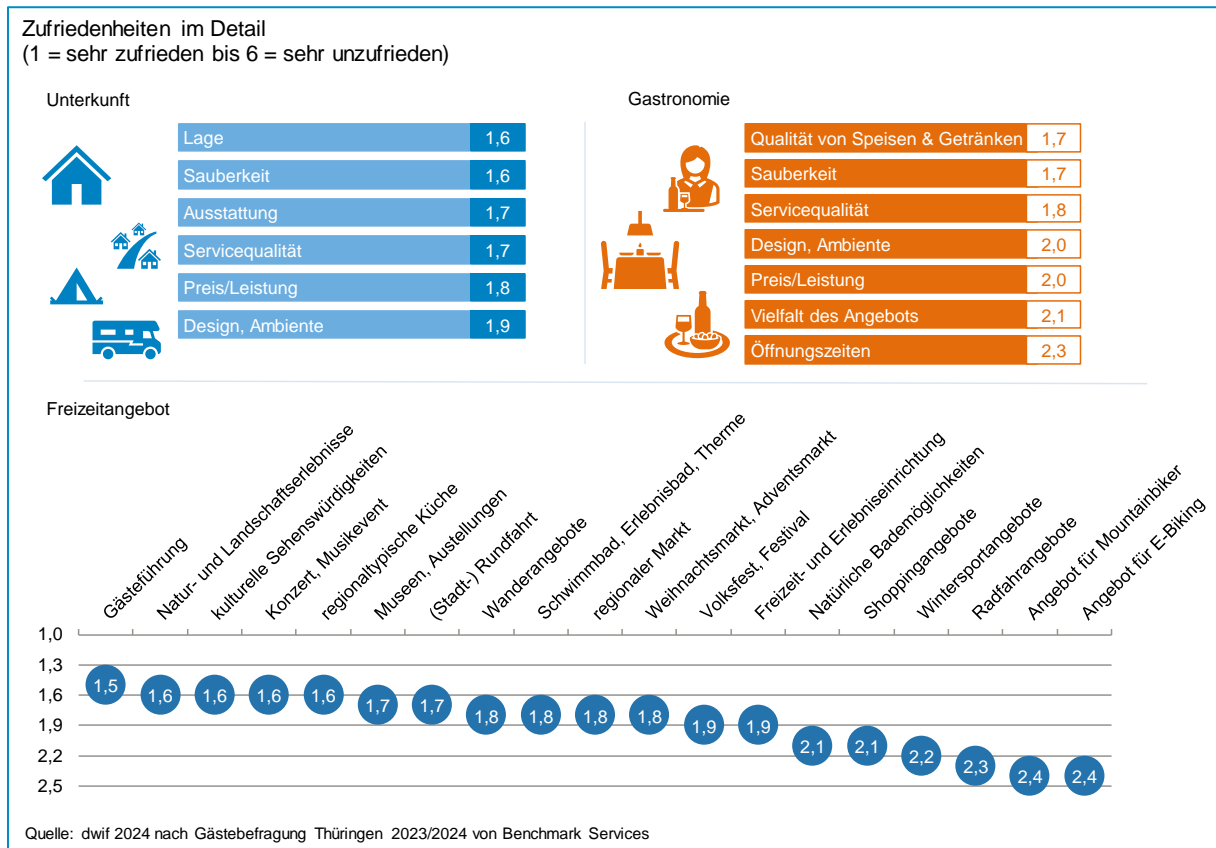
Zufriedenheiten im Detail
(1 = sehr zufrieden bis 6 = sehr unzufrieden)

Unterkunft

| | |
|---|---|
| Lage | 1,6 |
| Sauberkeit | 1,6 |
| Ausstattung | 1,7 |
| Servicequalität | 1,7 |
| Preis/Leistung | 1,8 |
| Design, Ambiente | 1,9 |

Gastronomie

| | |
|---|---|
| Qualität von Speisen & Getränken | 1,7 |
| Sauberkeit | 1,7 |
| Servicequalität | 1,8 |
| Design, Ambiente | 2,0 |
| Preis/Leistung | 2,0 |
| Vielfalt des Angebots | 2,1 |
| Öffnungszeiten | 2,3 |

Freizeitangebot

| | |
|---|---|
| Gästeführung | 1,5 |
| Natur- und Landschaftserlebnisse | 1,6 |
| kulturelle Sehenswürdigkeiten | 1,6 |
| Konzert, Musikevent | 1,6 |
| regionaltypische Küche | 1,6 |
| Museen, Austellungen | 1,7 |
| (Stadt-) Rundfahrt | 1,7 |
| Wanderangebote | 1,8 |
| Schwimmbad, Erlebnisbad, Therme | 1,8 |
| regionaler Markt | 1,8 |
| Weihnachtsmarkt, Adventsmarkt | 1,8 |
| Volksfest, Festival | 1,9 |
| Freizeit- und Erlebniseinrichtung | 1,9 |
| Natürliche Bademöglichkeiten | 2,1 |
| Shoppingangebote | 2,1 |
| Wintersportangebote | 2,2 |
| Radfahrangebote | 2,3 |
| Angebot für Mountainbiker | 2,4 |
| Angebot für E-Biking | 2,4 |

1,0
1,3
1,6
1,9
2,2
2,5

Quelle: dwif 2024 nach Gästebefragung Thüringen 2023/2024 von Benchmark Services